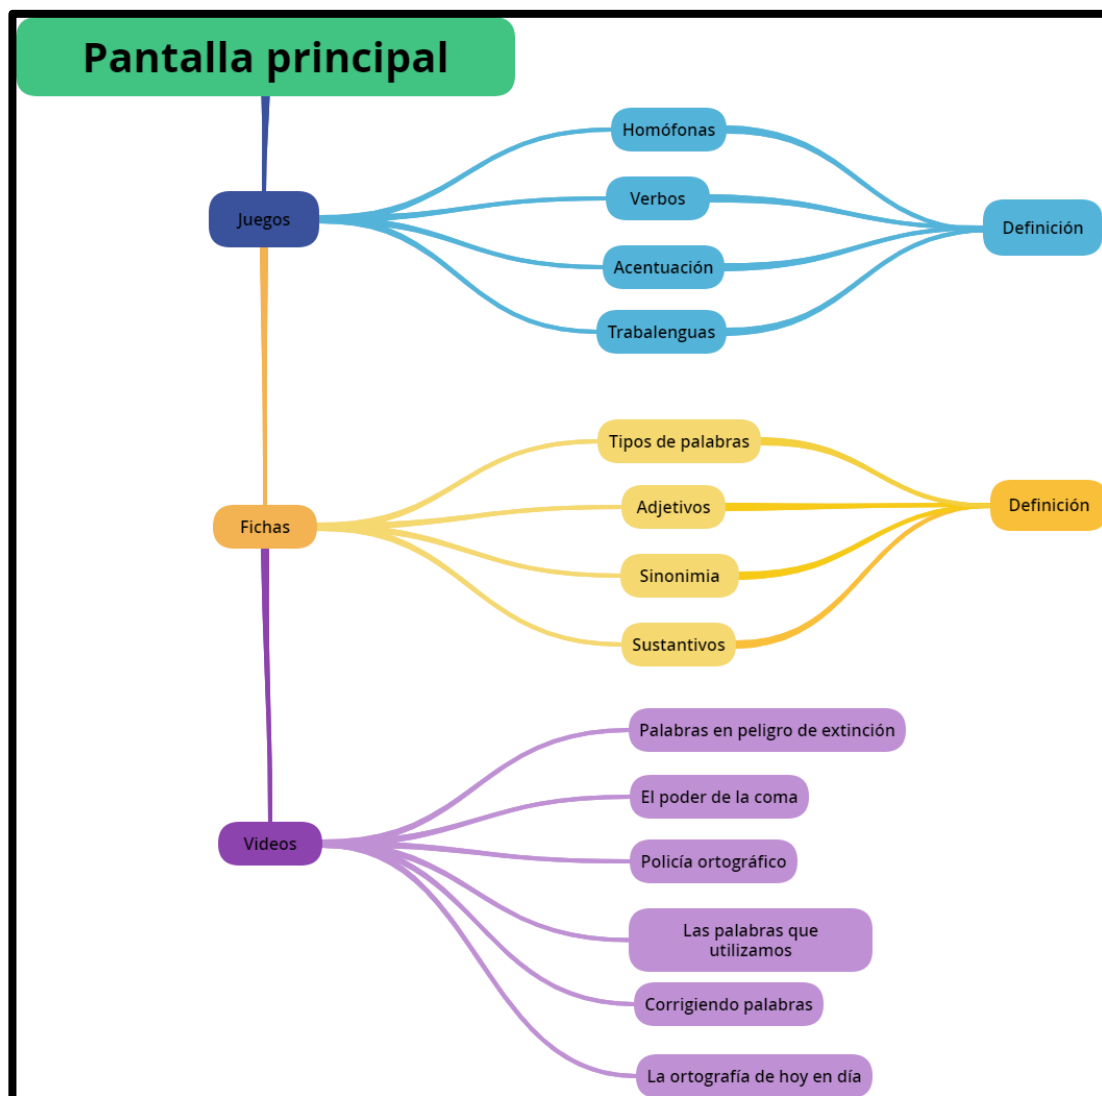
Pantalla principal

Juegos

Homófonas

Verbos

Acentuación

Trabalenguas

Definición

Fichas

Tipos de palabras

Adjetivos

Sinonimia

Sustantivos

Definición

Videos

Palabras en peligro de extinción

El poder de la coma

Policía ortográfico

Las palabras que utilizamos

Corrigiendo palabras

La ortografía de hoy en día